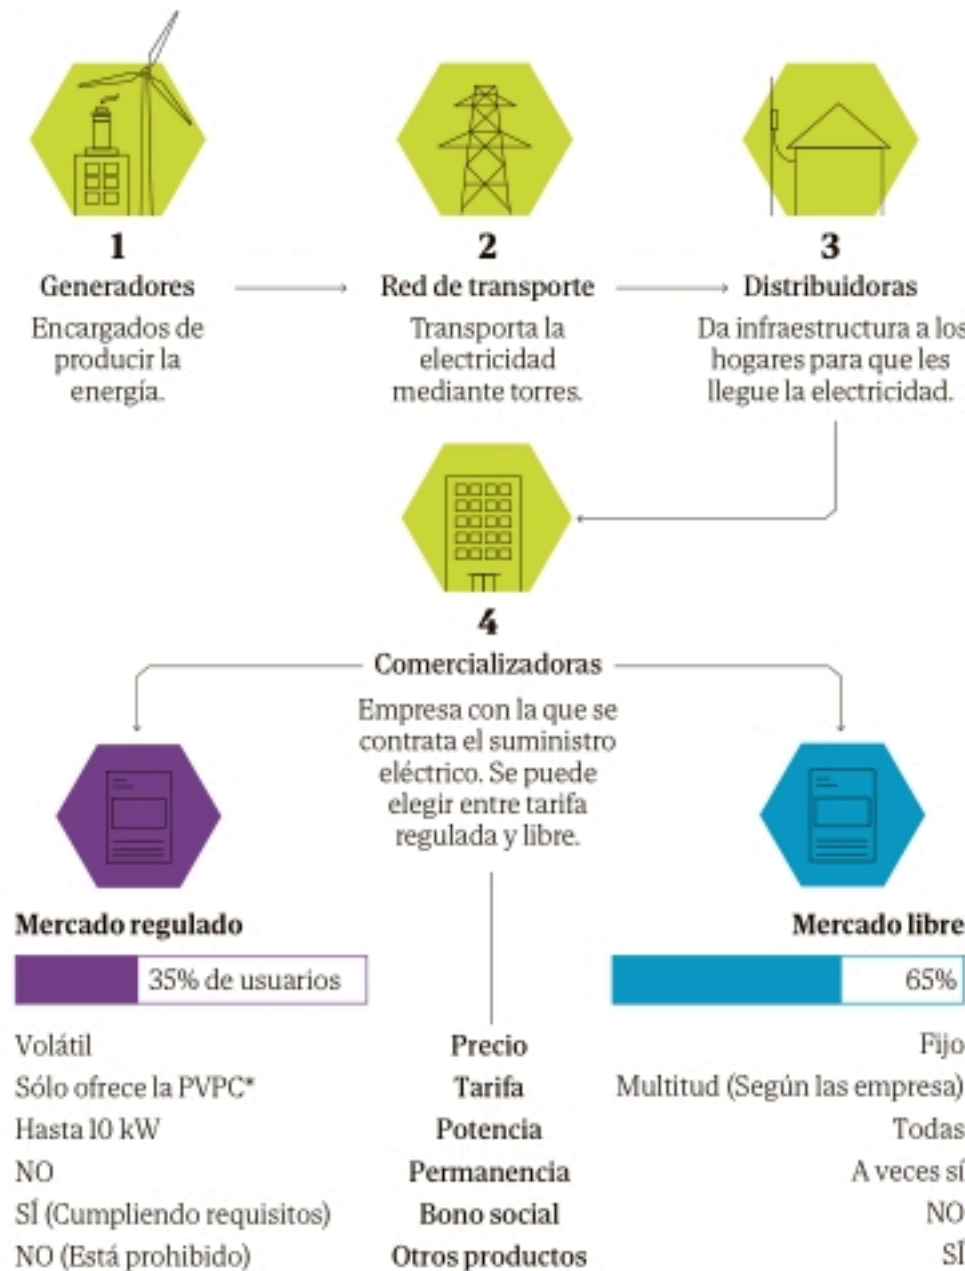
1
Generadores
Encargados de producir la energía.

2
Red de transporte
Transporta la electricidad mediante torres.

3
Distribuidoras
Da infraestructura a los hogares para que les llegue la electricidad.

4
Comercializadoras
Empresa con la que se contrata el suministro eléctrico. Se puede elegir entre tarifa regulada y libre.

Mercado regulado
35% de usuarios

Mercado libre
65%

| Mercado regulado | | Mercado libre |
|---|---|---|
| Volátil | Precio | Fijo |
| Sólo ofrece la PVPC* | Tarifa | Multitud (Según las empresa) |
| Hasta 10 kW | Potencia | Todas |
| NO | Permanencia | A veces sí |
| SÍ (Cumpliendo requisitos) | Bono social | NO |
| NO (Está prohibido) | Otros productos | SÍ |